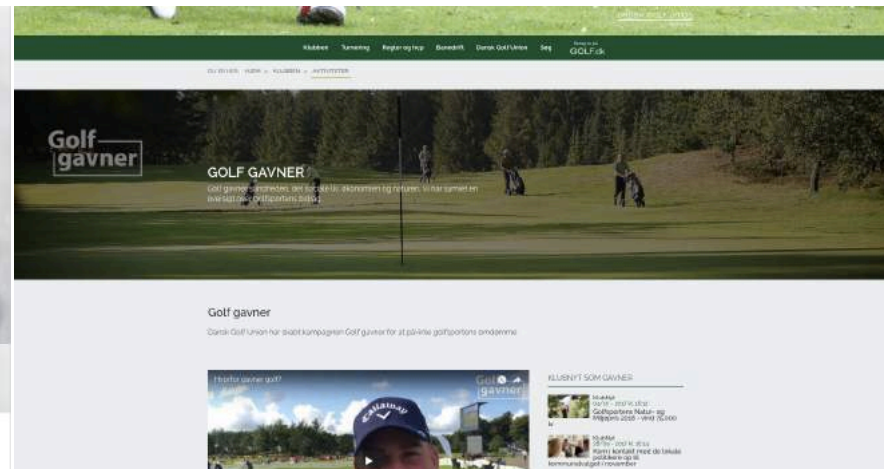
Klubben Turnering Regler og hcp Bundedrift Dansk Golf Union Søg GOLF.dk

DU ER HER: HJEM » KLUBBEN » AKTIVITETER

Golf gavner

GOLF GAVNER

Golf gavner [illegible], det sociale liv, økonomien og naturen. Vi har samlet en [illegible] golfsportens bidrag.

Golf gavner

Dansk Golf Union har skabt kampagnen Golf gavner for at påvirke golfsportens omdømme.

Hvorfor gavner golf?

Golf gavner

KLUBNYT SOM GAVNER

Klubnyt
Golfsportens Natur- og Miljøpris 2016 - vind 25.000 kr

Klubnyt
Kom i kontakt med de lokale politikere op til kommunalvalget i november